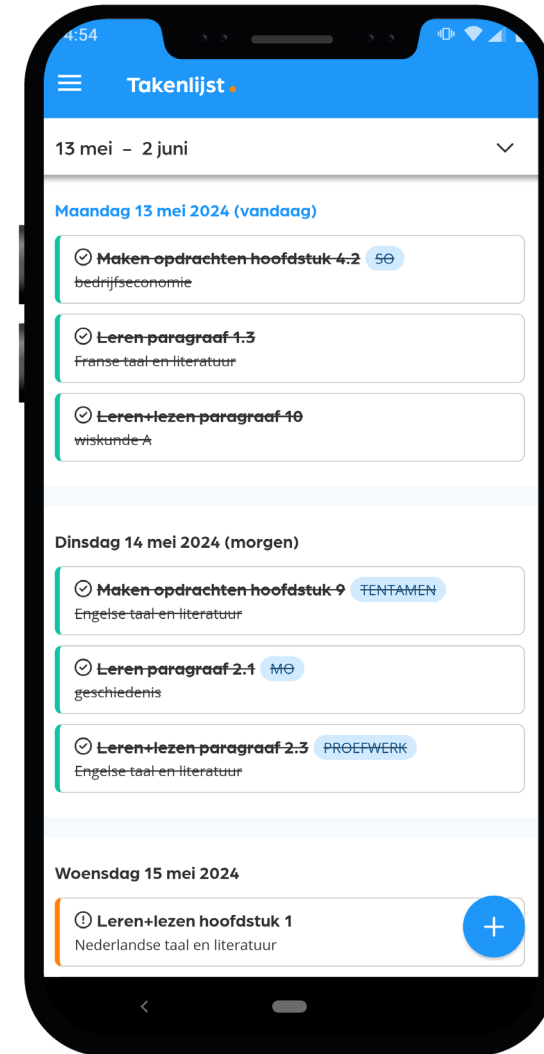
4:54

Takenlijst

13 mei – 2 juni

Maandag 13 mei 2024 (vandaag)

Maken opdrachten hoofdstuk 4.2 SO
bedrijfseconomie

Leren paragraaf 1.3
Franse taal en literatuur

Leren+lezen paragraaf 10
wiskunde A

Dinsdag 14 mei 2024 (morgen)

Maken opdrachten hoofdstuk 9 TENTAMEN
Engelse taal en literatuur

Leren paragraaf 2.1 MO
geschiedenis

Leren+lezen paragraaf 2.3 PROEFWERK
Engelse taal en literatuur

Woensdag 15 mei 2024

Leren+lezen hoofdstuk 1
Nederlandse taal en literatuur

+